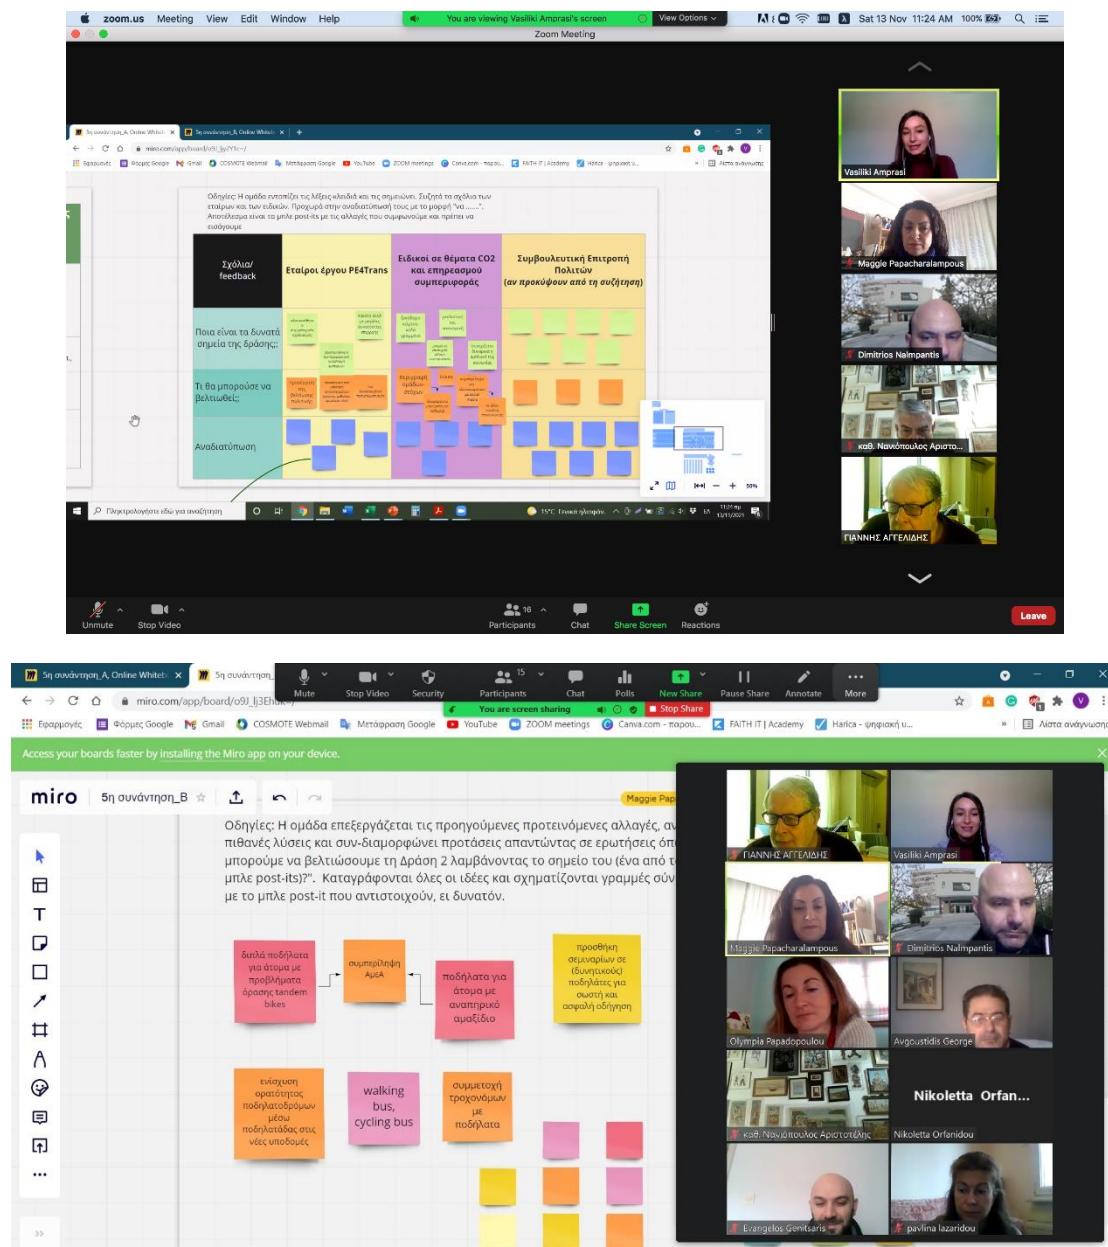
zoom.us Meeting View Edit Window Help
You are viewing Vasiliki Amprasi's screen
View Options
Sat 13 Nov 11:24 AM 100%
Zoom Meeting

5η συνάντηση_A, Online Whiteb
5η συνάντηση_B, Online Whiteb
miro.com/app/board/o9J_lj...

Οδηγίες: Η ομάδα εντοπίζει τις λέξεις κλειδιά και τις σημειώνει. Συζητά τα σχόλια των εταίρων και των ειδικών. Προχωρά στην αναδιατύπωσή τους με τη μορφή "να......". Αποτέλεσμα είναι τα μπλε post-its με τις αλλαγές που συμφωνούμε και πρέπει να εισάγουμε

| Σχόλια/ feedback | Εταίροι έργου PE4Trans | Ειδικοί σε θέματα CO2 και επηρεασμού συμπεριφοράς | Συμβουλευτική Επιτροπή Πολιτών (αν προκύψουν από τη συζήτηση) |
|---|---|---|---|
| Ποια είναι τα δυνατά σημεία της δράσης; | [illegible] | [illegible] | |
| Τι θα μπορούσε να βελτιωθεί; | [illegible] | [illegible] | |
| Αναδιατύπωση | | | |

Πληκτρολογήστε εδώ για αναζήτηση
15°C Γενικά ηλιοφάνεια
11:24 πμ 13/11/2021

Vasiliki Amprasi
Maggie Papacharalampous
Dimitrios Nalmpantis
καθ. Ναυτόπουλος Αριστο...
ΓΙΑΝΝΗΣ ΑΓΓΕΛΙΔΗΣ

Unmute
Stop Video
Participants 16
Chat
Share Screen
Reactions
Leave

5η συνάντηση_A, Online Whiteb
5η συνάντηση_
Mute
Stop Video
Security
Participants 15
Chat
Polls
New Share
Pause Share
Annotate
More
You are screen sharing
Stop Share
miro.com/app/board/o9J_lj3EhU...
Εφαρμογές Φόρμες Google Gmail COSMOTE Webmail Μετάφραση Google YouTube ZOOM meetings Canva.com - παρου... FAITH IT | Academy Harica - ψηφιακή υ... Λίστα ανάγνωσης
Access your boards faster by installing the Miro app on your device.
miro 5η συνάντηση_B
Maggie Pap

Οδηγίες: Η ομάδα επεξεργάζεται τις προηγούμενες προτεινόμενες αλλαγές, αν πιθανές λύσεις και συν-διαμορφώνει προτάσεις απαντώντας σε ερωτήσεις όπ μπορούμε να βελτιώσουμε τη Δράση 2 λαμβάνοντας το σημείο του (ένα από τ μπλε post-its)?". Καταγράφονται όλες οι ιδέες και σχηματίζονται γραμμές σύν με το μπλε post-it που αντιστοιχούν, ει δυνατόν.

διπλά ποδήλατα για άτομα με προβλήματα όρασης tandem bikes
συμπερίληψη ΑμεΑ
ποδήλατα για άτομα με αναπηρικό αμαξίδιο
προσθήκη σεμιναρίων σε (δυνητικούς) ποδηλάτες για σωστή και ασφαλή οδήγηση
ενίσχυση ορατότητας ποδηλατοδρόμων μέσω ποδηλατόδας στις νέες υποδομές
walking bus, cycling bus
συμμετοχή τροχονόμων με ποδήλατα

ΓΙΑΝΝΗΣ ΑΓΓΕΛΙΔΗΣ
Vasiliki Amprasi
Maggie Papacharalampous
Dimitrios Nalmpantis
Olympia Papadopoulou
Avgoustidis George
Nikoletta Orfan...
καθ. Ναυτόπουλος Αριστοτέλης
Nikoletta Orfanidou
Evangelos Genitsaris
pavlina lazaridou